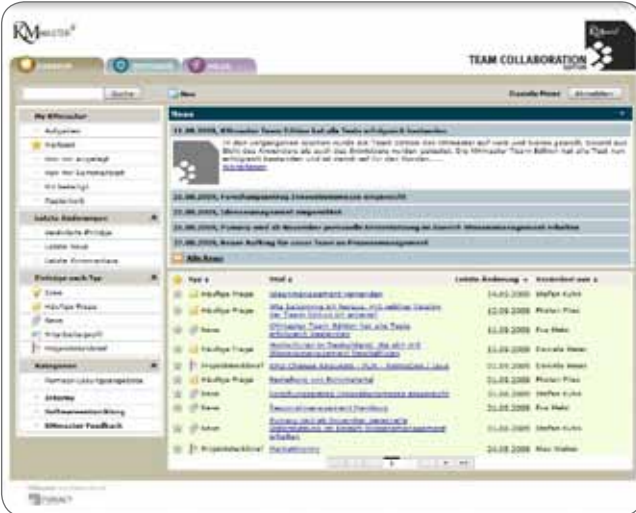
RMMASTER®

TEAM COLLABORATION EDITION

Suche

Neu

Mein RMmaster

Favoriten

Letzte Änderungen

Beiträge nach Typ

Idee

Häufige Frage

News

Projektsteckbrief

Kategorien

News

13.08.2008, RMmaster Team Edition hat alle Tests erfolgreich bestanden

In den vergangenen Wochen wurde die Team Edition des RMmaster auf Herz und Nieren geprüft. Sowohl aus Sicht des Anwenders als auch des Entwicklers wurden getestet. Die RMmaster Team Edition hat alle Test nun erfolgreich bestanden und ist bereit auf für den Kunden......

Alle News

Typ

Titel

Letzte Änderung

Geändert von

Häufige Frage

Häufige Frage

News

Häufige Frage

Häufige Frage

News

News

News

Projektsteckbrief

14.08.2008

13.08.2008

13.08.2008

31.08.2008

31.08.2008

31.08.2008

31.08.2008

31.08.2008

31.08.2008

31.08.2008

24.08.2008

Stefan Kuhn

Florian Pies

Eva Maki

Daniela Maier

Stefan Kuhn

Florian Pies

Stefan Kuhn

Eva Maki

Stefan Kuhn

Stefan Kuhn

Max Weber

1